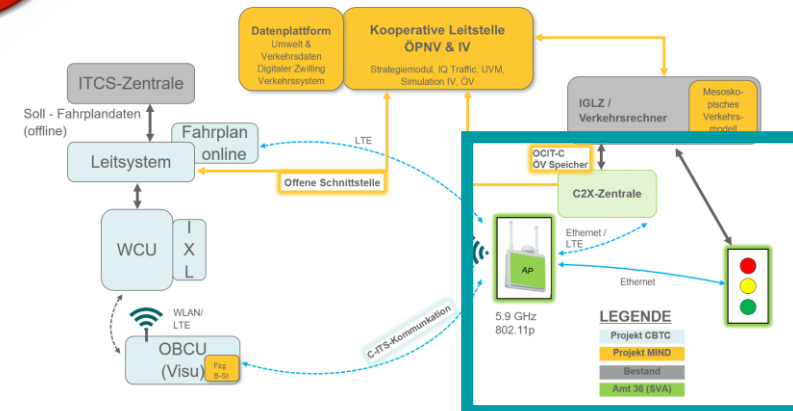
Datenplattform
Umwelt & Verkehrsdaten
Digitaler Zwilling
Verkehrssystem

Kooperative Leitstelle
ÖPNV & IV
Strategiemodul, IQ Traffic, UVM, Simulation IV, ÖV

ITCS-Zentrale

Soll - Fahrplandaten
(offline)

Fahrplan online

Leitsystem

LTE

Offene Schnittstelle

IGLZ /
Verkehrsrechner

Mesoskopisches Verkehrsmodell

OCIT-C
ÖV Speicher

C2X-Zentrale

WCU

I
X
L

Ethernet / LTE

AP

Ethernet

WLAN/
LTE

OBCU
(Visu)

Fzg
B-St

C-ITS-Kommunikation

5.9 GHz
802.11p

LEGENDE
Projekt CBTC
Projekt MIND
Bestand
Amt 36 (SVA)